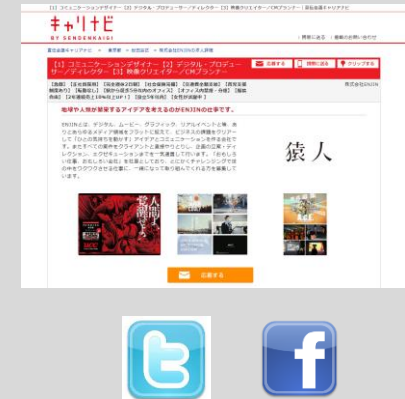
[1] コミュニケーションデザイナー [2] デジタル・プロデューサー/ディレクター [3] 映像クリエイター/CMプランナー | 宣伝会議キャリアナビ

キャリナビ
BY SENDENKAIGI

| 求人を探す | 会員のお問い合わせ

宣伝会議キャリアナビ > 東京都 > 総合広告 > 株式会社ENJINの求人詳細

[1] コミュニケーションデザイナー [2] デジタル・プロデューサー/ディレクター [3] 映像クリエイター/CMプランナー

応募する | 質問する | クリップする

株式会社ENJIN

地域や人物が展開するアイデアを考えるのがENJINの仕事です。

猿人

応募する